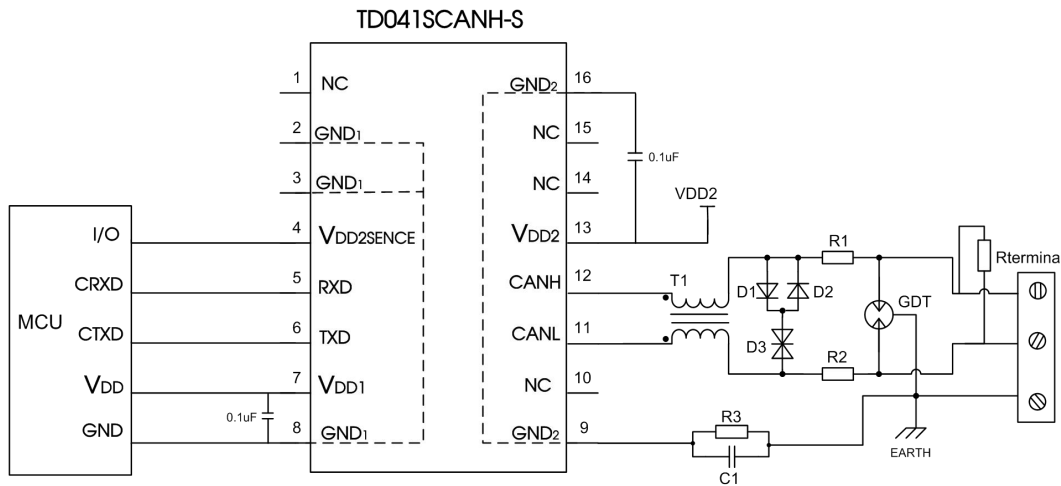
TD041SCANH-S

1 NC
2 $GND_1$
3 $GND_1$
4 $V_{DD2SENCE}$
5 RXD
6 TXD
7 $V_{DD1}$
8 $GND_1$

$GND_2$ 16
NC 15
NC 14
$V_{DD2}$ 13
CANH 12
CANL 11
NC 10
$GND_2$ 9

0.1uF
VDD2

MCU
I/O
CRXD
CTXD
$V_{DD}$
GND
0.1uF

T1
D1
D2
D3
R1
R2
GDT
Rtermina
R3
C1
EARTH